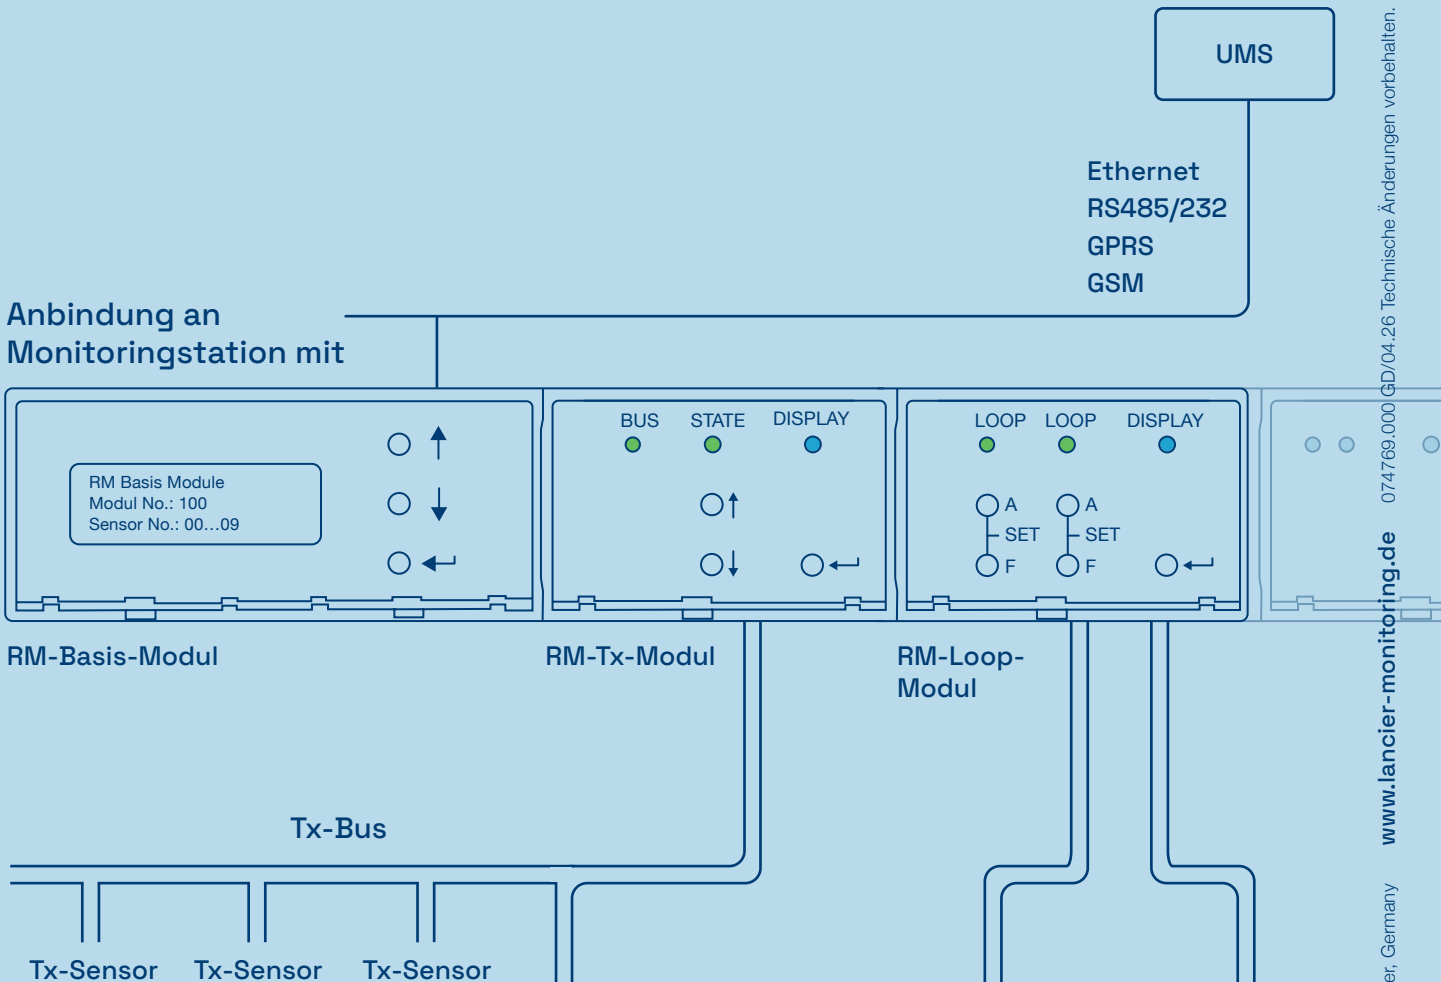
UMS

Ethernet
RS485/232
GPRS
GSM

Anbindung an Monitoringstation mit

RM Basis Module
Modul No.: 100
Sensor No.: 00...09

BUS STATE DISPLAY

LOOP LOOP DISPLAY

A
SET
F

A
SET
F

RM-Basis-Modul

RM-Tx-Modul

RM-Loop-Modul

Tx-Bus

Tx-Sensor Tx-Sensor Tx-Sensor

074769.000 GD/04.26 Technische Änderungen vorbehalten.

www.lancier-monitoring.de

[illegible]er, Germany